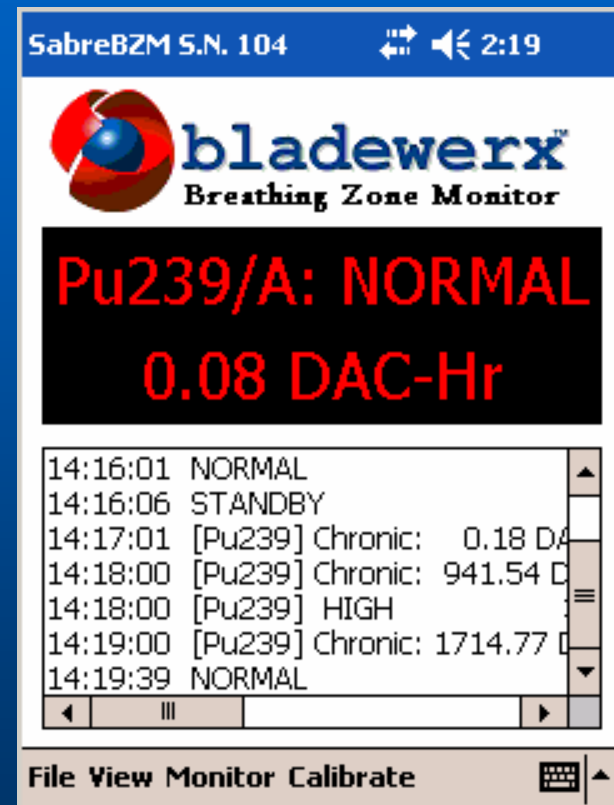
SabreBZM S.N. 104 2:19

bladewerx™
Breathing Zone Monitor

Pu239/A: NORMAL
0.08 DAC-Hr

14:16:01 NORMAL
14:16:06 STANDBY
14:17:01 [Pu239] Chronic: 0.18 D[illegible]
14:18:00 [Pu239] Chronic: 941.54 D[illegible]
14:18:00 [Pu239] HIGH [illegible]
14:19:00 [Pu239] Chronic: 1714.77 D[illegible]
14:19:39 NORMAL

File View Monitor Calibrate